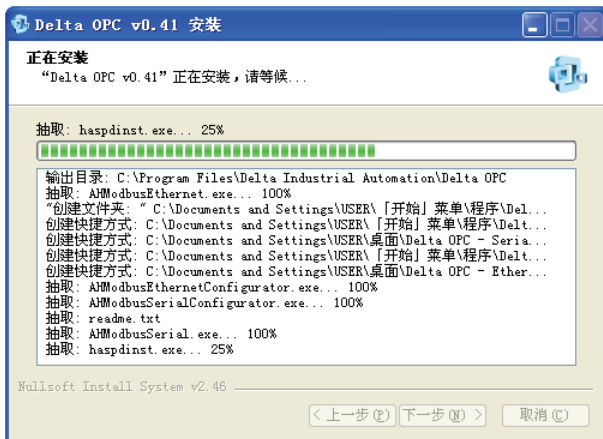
Delta OPC v0.41 安装

正在安装
“Delta OPC v0.41” 正在安装，请等候...

抽取: haspdinst.exe... 25%

输出目录: C:\Program Files\Delta Industrial Automation\Delta OPC
抽取: AHModbusEthernet.exe... 100%
“创建文件夹: ” C:\Documents and Settings\USER\「开始」菜单\程序\Del...
创建快捷方式: C:\Documents and Settings\USER\「开始」菜单\程序\Delt...
创建快捷方式: C:\Documents and Settings\USER\桌面\Delta OPC - Seria...
创建快捷方式: C:\Documents and Settings\USER\「开始」菜单\程序\Delt...
创建快捷方式: C:\Documents and Settings\USER\桌面\Delta OPC - Ether...
抽取: AHModbusEthernetConfigurator.exe... 100%
抽取: AHModbusSerialConfigurator.exe... 100%
抽取: readme.txt
抽取: AHModbusSerial.exe... 100%
抽取: haspdinst.exe... 25%

Nullsoft Install System v2.46

< 上一步(P) | 下一步(N) > | 取消(C)